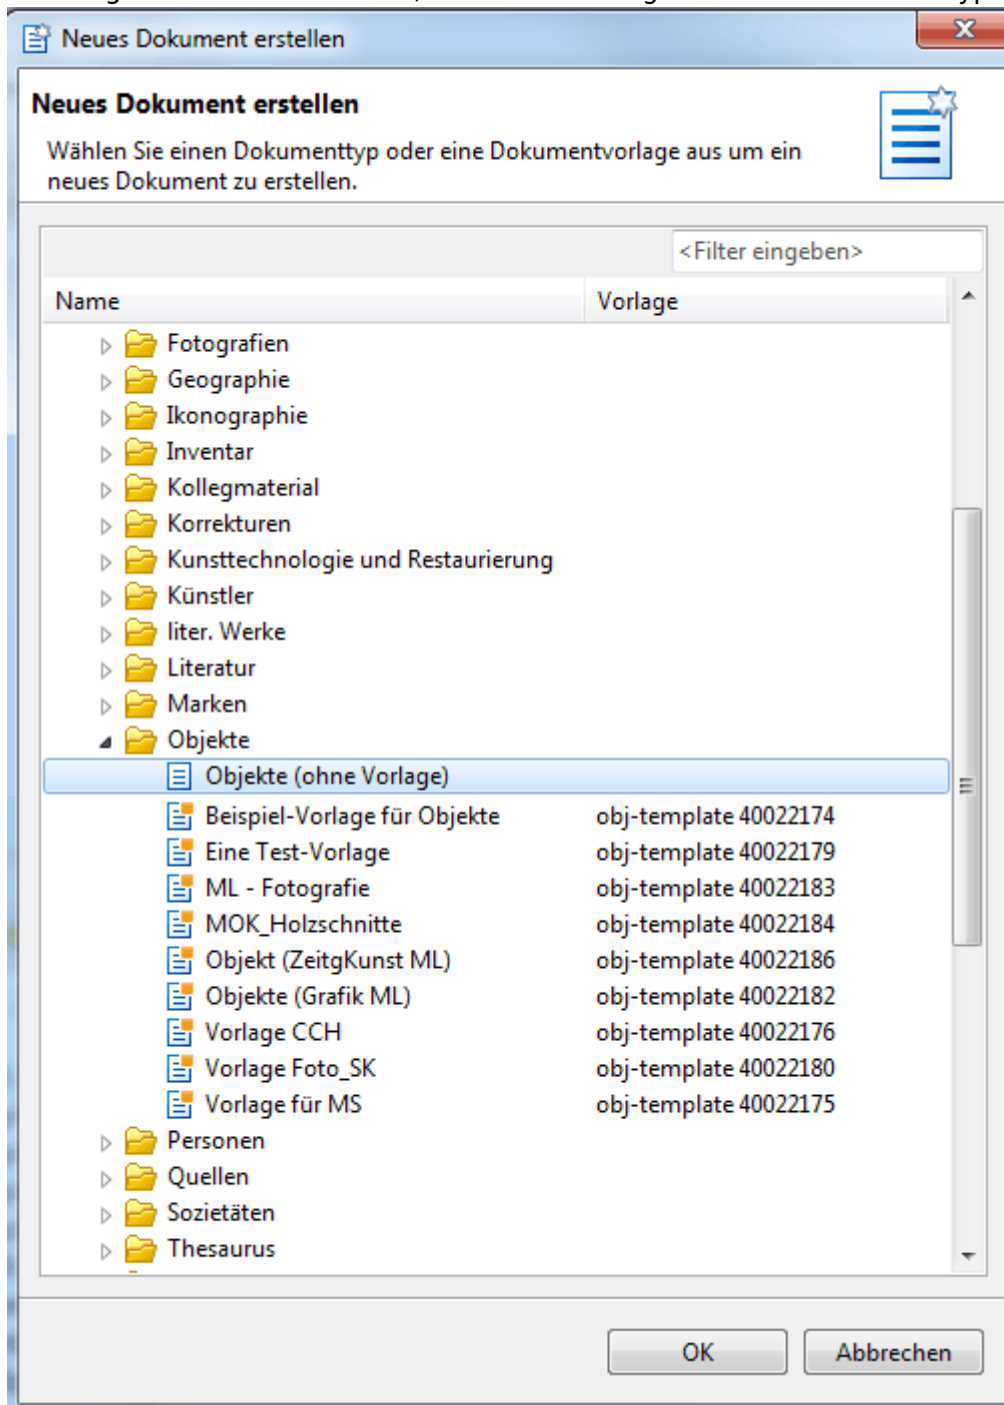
Neues Dokument erstellen

**Neues Dokument erstellen**

Wählen Sie einen Dokumenttyp oder eine Dokumentvorlage aus um ein neues Dokument zu erstellen.

<Filter eingeben>

| Name | Vorlage |
|---|---|
| Fotografien | |
| Geographie | |
| Ikonographie | |
| Inventar | |
| Kollegmaterial | |
| Korrekturen | |
| Kunsttechnologie und Restaurierung | |
| Künstler | |
| liter. Werke | |
| Literatur | |
| Marken | |
| Objekte | |
| Objekte (ohne Vorlage) | |
| Beispiel-Vorlage für Objekte | obj-template 40022174 |
| Eine Test-Vorlage | obj-template 40022179 |
| ML - Fotografie | obj-template 40022183 |
| MOK_Holzschnitte | obj-template 40022184 |
| Objekt (ZeitgKunst ML) | obj-template 40022186 |
| Objekte (Grafik ML) | obj-template 40022182 |
| Vorlage CCH | obj-template 40022176 |
| Vorlage Foto_SK | obj-template 40022180 |
| Vorlage für MS | obj-template 40022175 |
| Personen | |
| Quellen | |
| Sozietäten | |
| Thesaurus | |

OK
Abbrechen